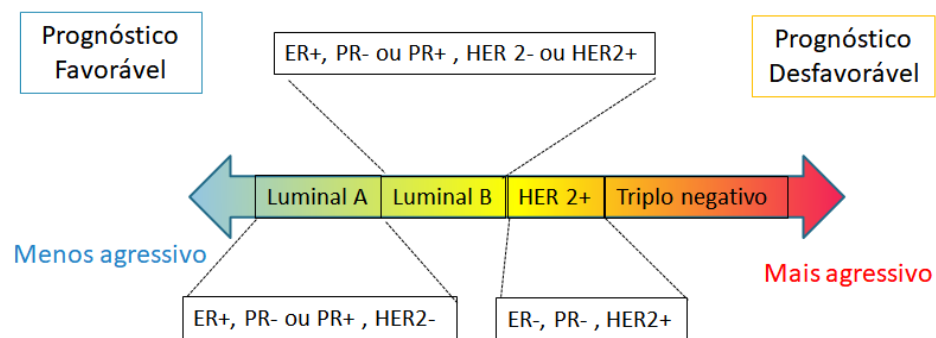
Prognóstico Favorável

ER+, PR- ou PR+ , HER 2- ou HER2+

Prognóstico Desfavorável

Luminal A

Luminal B

HER 2+

Triplo negativo

Menos agressivo

Mais agressivo

ER+, PR- ou PR+ , HER2-

ER-, PR- , HER2+